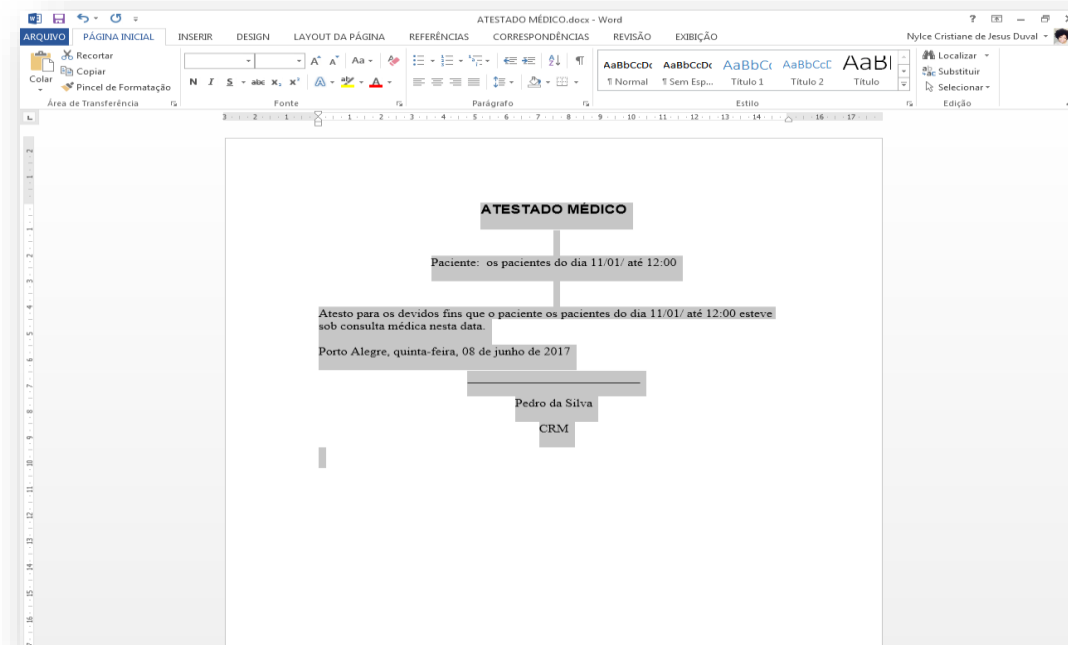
ATESTADO MÉDICO.docx - Word

? – ×

ARQUIVO PÁGINA INICIAL INSERIR DESIGN LAYOUT DA PÁGINA REFERÊNCIAS CORRESPONDÊNCIAS REVISÃO EXIBIÇÃO

Nylce Cristiane de Jesus Duval

Recortar
Copiar
Colar
Pincel de Formatação
Área de Transferência

Fonte

Parágrafo

AaBbCcDc AaBbCcDc AaBbCc AaBbCcC AaBl
¶ Normal ¶ Sem Esp... Título 1 Título 2 Título
Estilo

Localizar
Substituir
Selecionar
Edição

ATESTADO MÉDICO

Paciente: os pacientes do dia 11/01/ até 12:00

Atesto para os devidos fins que o paciente os pacientes do dia 11/01/ até 12:00 esteve sob consulta médica nesta data.

Porto Alegre, quinta-feira, 08 de junho de 2017

Pedro da Silva

CRM